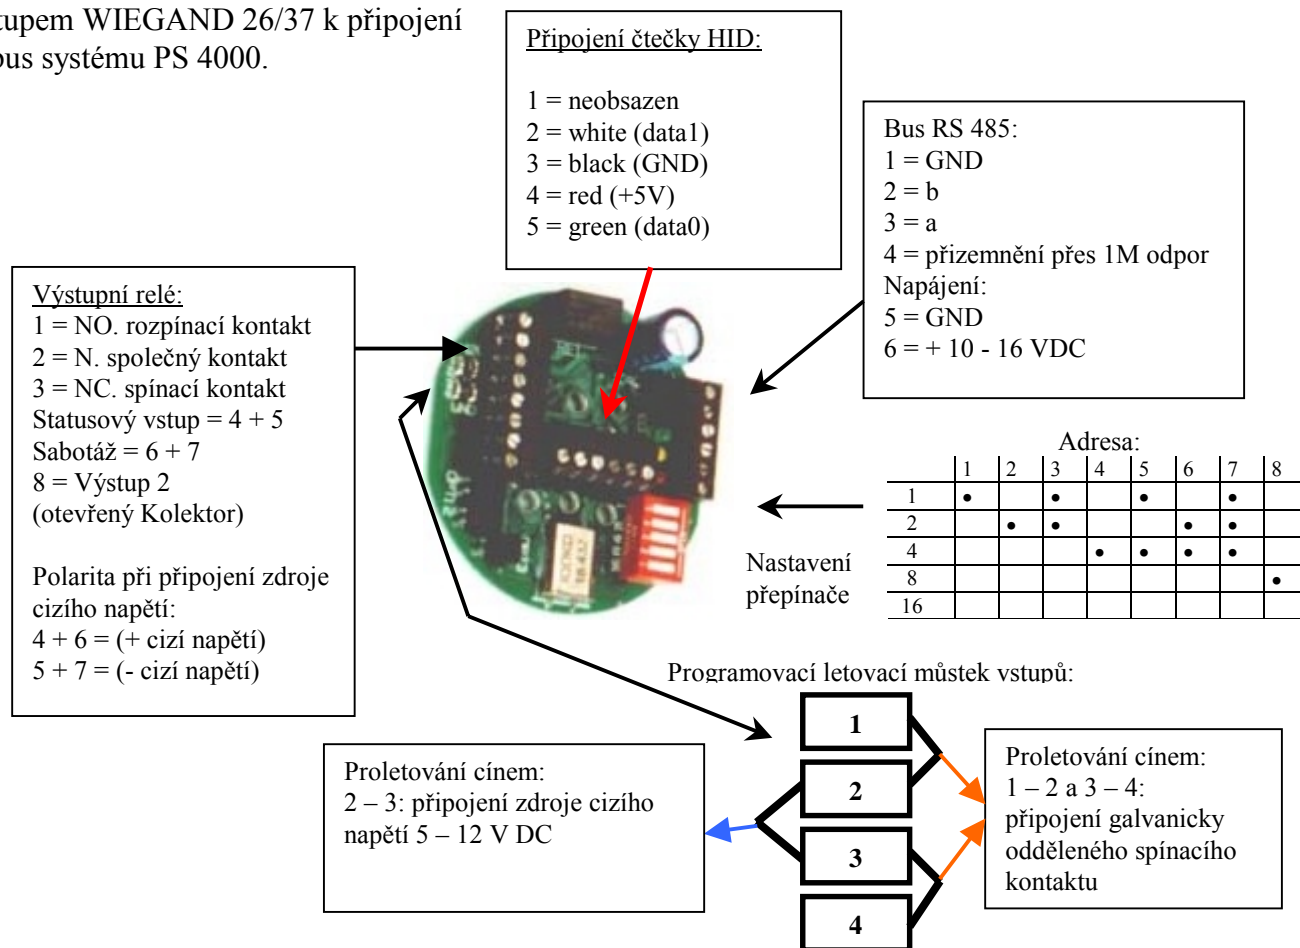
tupem WIEGAND 26/37 k připojení bus systému PS 4000.

Připojení čtečky HID:

1 = neobsazen
2 = white (data1)
3 = black (GND)
4 = red (+5V)
5 = green (data0)

Bus RS 485:
1 = GND
2 = b
3 = a
4 = přizemnění přes 1M odpor
Napájení:
5 = GND
6 = + 10 - 16 VDC

Výstupní relé:
1 = NO. rozpínací kontakt
2 = N. společný kontakt
3 = NC. spínací kontakt
Statusový vstup = 4 + 5
Sabotáž = 6 + 7
8 = Výstup 2
(otevřený Kolektor)

Polarita při připojení zdroje cizího napětí:
4 + 6 = (+ cizí napětí)
5 + 7 = (- cizí napětí)

Adresa:

| | 1 | 2 | 3 | 4 | 5 | 6 | 7 | 8 |
|---|---|---|---|---|---|---|---|---|
| 1 | • | | • | | • | | • | |
| 2 | | • | • | | | • | • | |
| 4 | | | | • | • | • | • | |
| 8 | | | | | | | | • |
| 16 | | | | | | | | |

Nastavení přepínače

Programovací letovací můstek vstupů:

1
2
3
4

Proletování cínem:
2 – 3: připojení zdroje cizího napětí 5 – 12 V DC

Proletování cínem:
1 – 2 a 3 – 4:
připojení galvanicky odděleného spínacího kontaktu